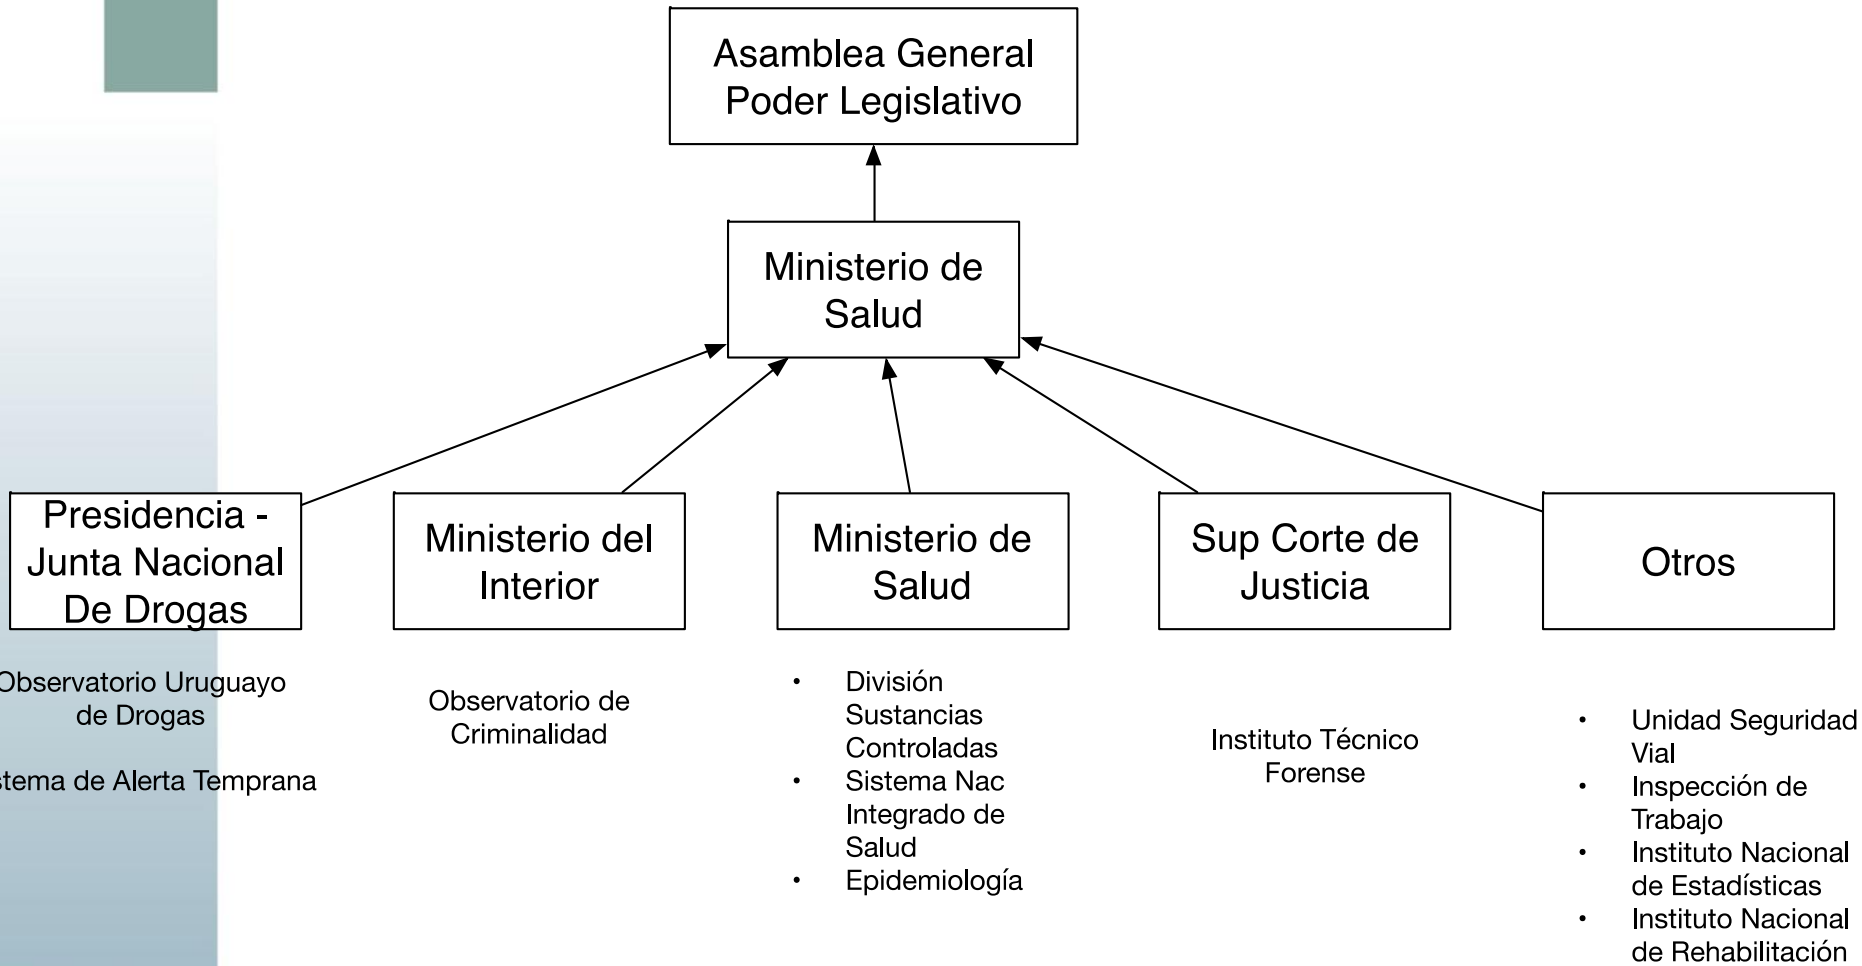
Asamblea General
Poder Legislativo

Ministerio de Salud

Presidencia - Junta Nacional De Drogas

Ministerio del Interior

Ministerio de Salud

Sup Corte de Justicia

Otros

Observatorio Uruguayo de Drogas

stema de Alerta Temprana

Observatorio de Criminalidad

- División Sustancias Controladas
- Sistema Nac Integrado de Salud
- Epidemiología

Instituto Técnico Forense

- Unidad Seguridad Vial
- Inspección de Trabajo
- Instituto Nacional de Estadísticas
- Instituto Nacional de Rehabilitación